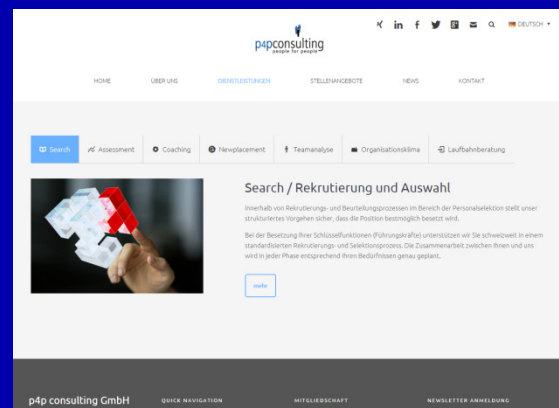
p4pconsulting
people for people

DEUTSCH

HOME ÜBER UNS DIENSTLEISTUNGEN STELLENANGEBOTE NEWS KONTAKT

Search Assessment Coaching Newplacement Teamanalyse Organisationsklima Laufbahnberatung

Search / Rekrutierung und Auswahl

Innerhalb von Rekrutierungs- und Beurteilungsprozessen im Bereich der Personalselektion stellt unser strukturiertes Vorgehen sicher, dass die Position bestmöglich besetzt wird.

Bei der Besetzung Ihrer Schlüsselfunktionen (Führungskräfte) unterstützen wir Sie schweizweit in einem standardisierten Rekrutierungs- und Selektionsprozess. Die Zusammenarbeit zwischen Ihnen und uns wird in jeder Phase entsprechend Ihren Bedürfnissen genau geplant.

mehr

p4p consulting GmbH

QUICK NAVIGATION

MITGLIEDSCHAFT

NEWSLETTER ANMELDUNG